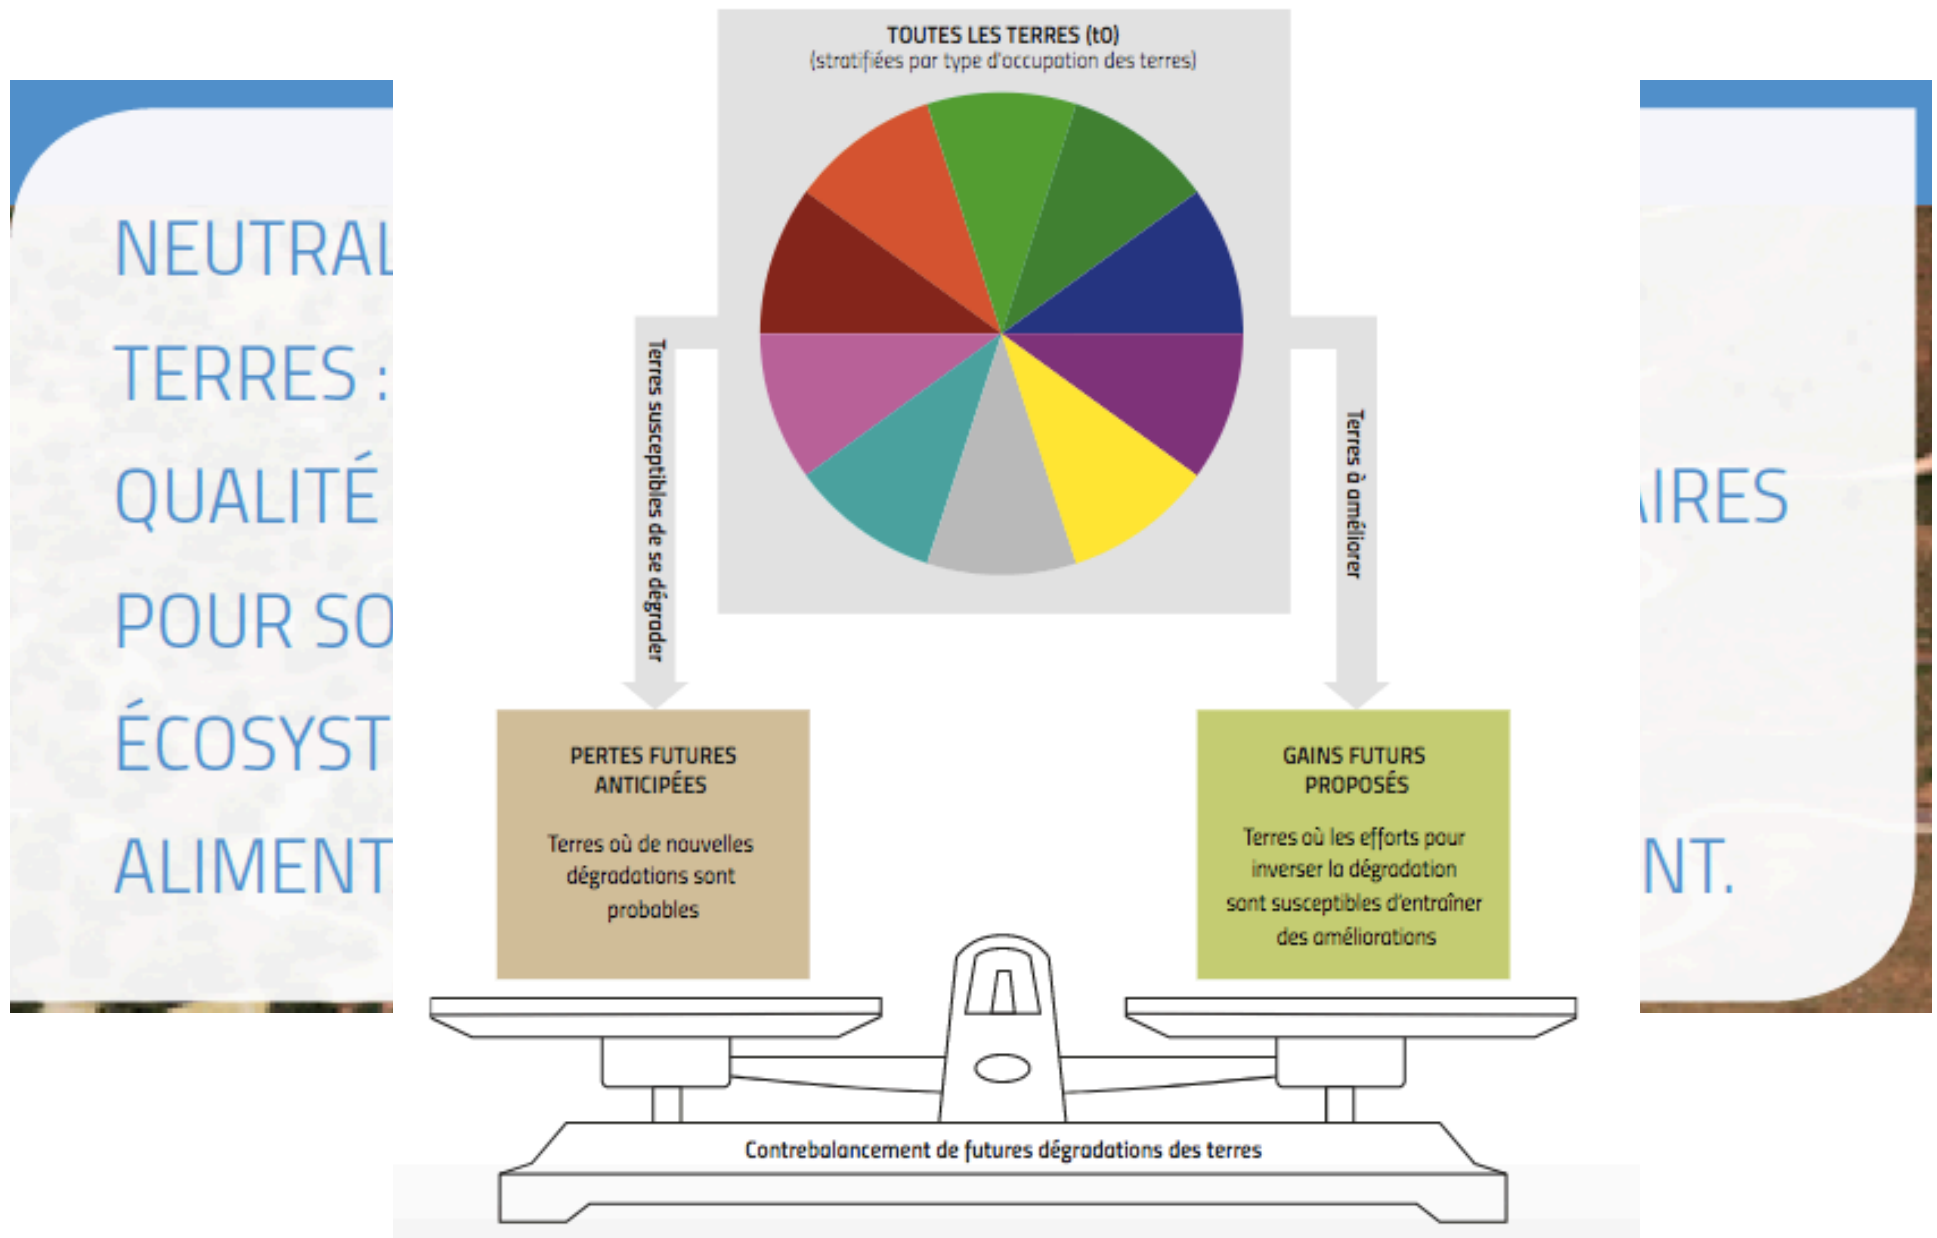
NEUTRAL
TERRES :
QUALITÉ
POUR SO
ÉCOSYST
ALIMENT

IRES

NT.

TOUTES LES TERRES (t0)
(stratifiées par type d'occupation des terres)

Terres susceptibles de se dégrader

Terres à améliorer

PERTES FUTURES ANTICIPÉES

Terres où de nouvelles dégradations sont probables

GAINS FUTURS PROPOSÉS

Terres où les efforts pour inverser la dégradation sont susceptibles d'entraîner des améliorations

Contrebalancement de futures dégradations des terres